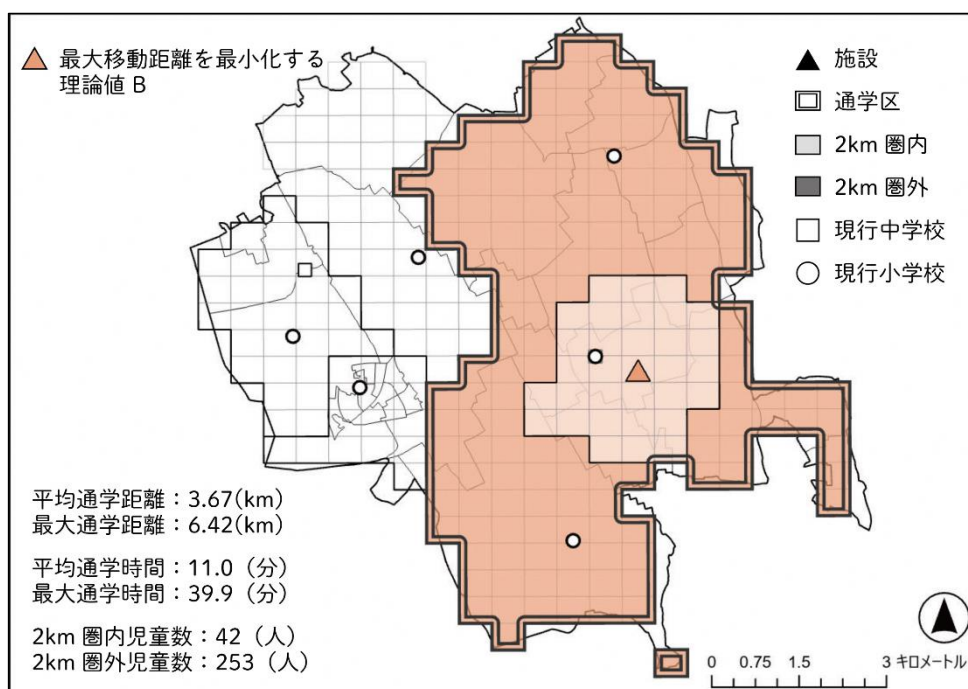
最大移動距離を最小化する理論値 B

▲ 施設
通学区
2km 圏内
2km 圏外
現行中学校
現行小学校

平均通学距離：3.67(km)
最大通学距離：6.42(km)

平均通学時間：11.0（分）
最大通学時間：39.9（分）

2km 圏内児童数：42（人）
2km 圏外児童数：253（人）

0 0.75 1.5 3 キロメートル